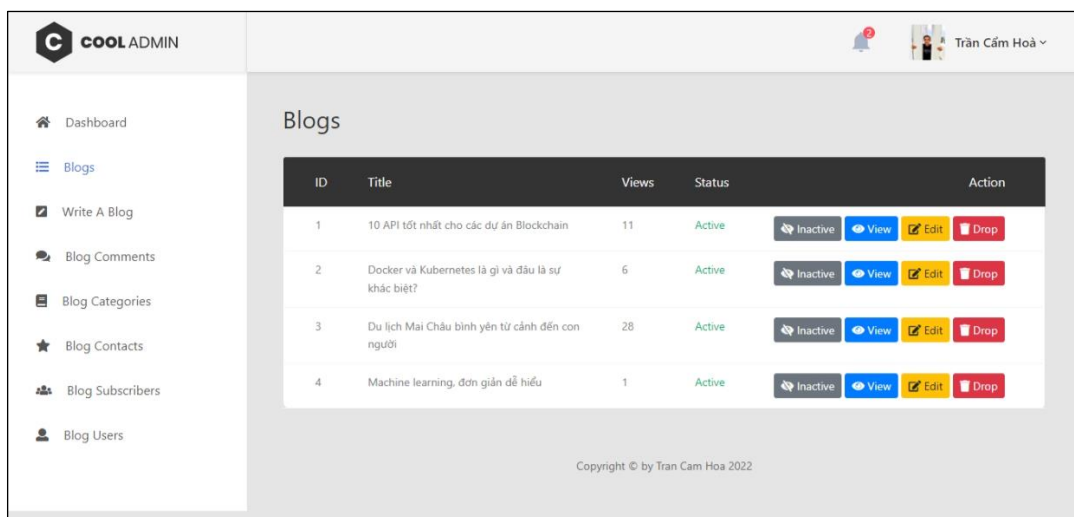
C COOL ADMIN

2

Trần Cẩm Hoà

Dashboard

Blogs

Write A Blog

Blog Comments

Blog Categories

Blog Contacts

Blog Subscribers

Blog Users

Blogs

| ID | Title | Views | Status | Action |
|---|---|---|---|---|
| 1 | 10 API tốt nhất cho các dự án Blockchain | 11 | Active | Inactive View Edit Drop |
| 2 | Docker và Kubernetes là gì và đâu là sự khác biệt? | 6 | Active | Inactive View Edit Drop |
| 3 | Du lịch Mai Châu bình yên từ cảnh đến con người | 28 | Active | Inactive View Edit Drop |
| 4 | Machine learning, đơn giản dễ hiểu | 1 | Active | Inactive View Edit Drop |

Copyright © by Tran Cam Hoa 2022